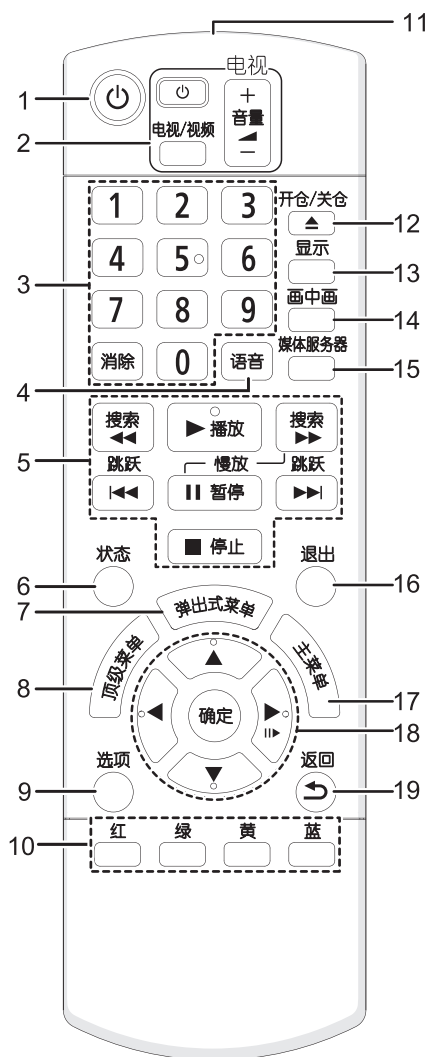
11
1
电视
+
音量
−
2
电视/视频
3
1
2
3
4
5
6
7
8
9
消除
0
开仓/关仓
12
显示
13
画中画
14
媒体服务器
15
4
语音
5
搜索
播放
搜索
跳跃
慢放
跳跃
暂停
停止
状态
6
退出
16
7
弹出式菜单
8
顶级菜单
主菜单
17
确定
18
选项
9
返回
19
10
红
绿
黄
蓝